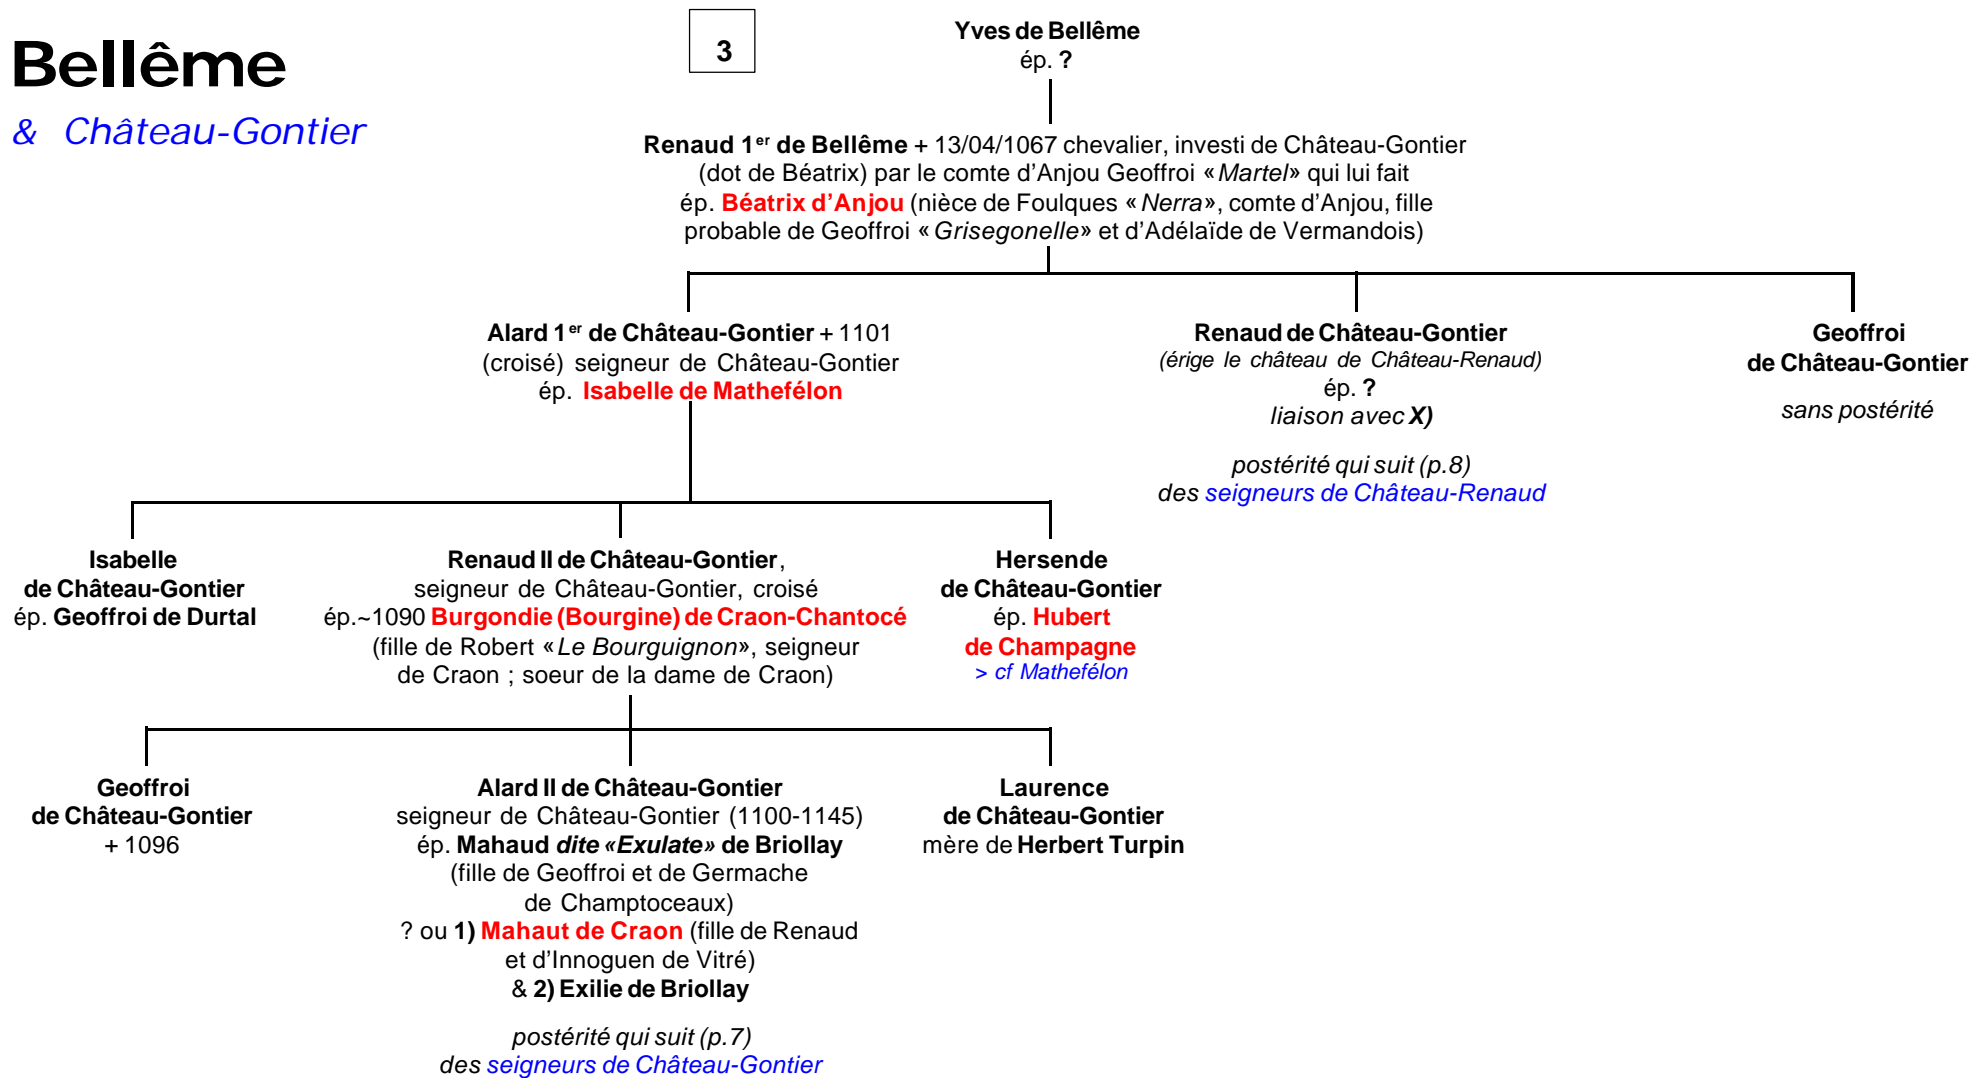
Bellême

& Château-Gontier

3

Yves de Bellême
ép. ?

Renaud 1$^{er}$ de Bellême + 13/04/1067 chevalier, investi de Château-Gontier (dot de Béatrix) par le comte d'Anjou Geoffroi «Martel» qui lui fait
ép. Béatrix d'Anjou (nièce de Foulques «Nerra», comte d'Anjou, fille probable de Geoffroi «Grisegonelle» et d'Adélaïde de Vermandois)

Alard 1$^{er}$ de Château-Gontier + 1101
(croisé) seigneur de Château-Gontier
ép. Isabelle de Mathefélon

Renaud de Château-Gontier
(érige le château de Château-Renaud)
ép. ?
liaison avec X)

postérité qui suit (p.8)
des seigneurs de Château-Renaud

Geoffroi
de Château-Gontier

sans postérité

Isabelle
de Château-Gontier
ép. Geoffroi de Durtal

Renaud II de Château-Gontier,
seigneur de Château-Gontier, croisé
ép.~1090 Burgondie (Bourgine) de Craon-Chantocé
(fille de Robert «Le Bourguignon», seigneur de Craon ; soeur de la dame de Craon)

Hersende
de Château-Gontier
ép. Hubert
de Champagne
> cf Mathefélon

Geoffroi
de Château-Gontier
+ 1096

Alard II de Château-Gontier
seigneur de Château-Gontier (1100-1145)
ép. Mahaud dite «Exulate» de Briollay
(fille de Geoffroi et de Germache de Champtoceaux)
? ou 1) Mahaut de Craon (fille de Renaud et d'Innoguen de Vitré)
& 2) Exilie de Briollay

postérité qui suit (p.7)
des seigneurs de Château-Gontier

Laurence
de Château-Gontier
mère de Herbert Turpin